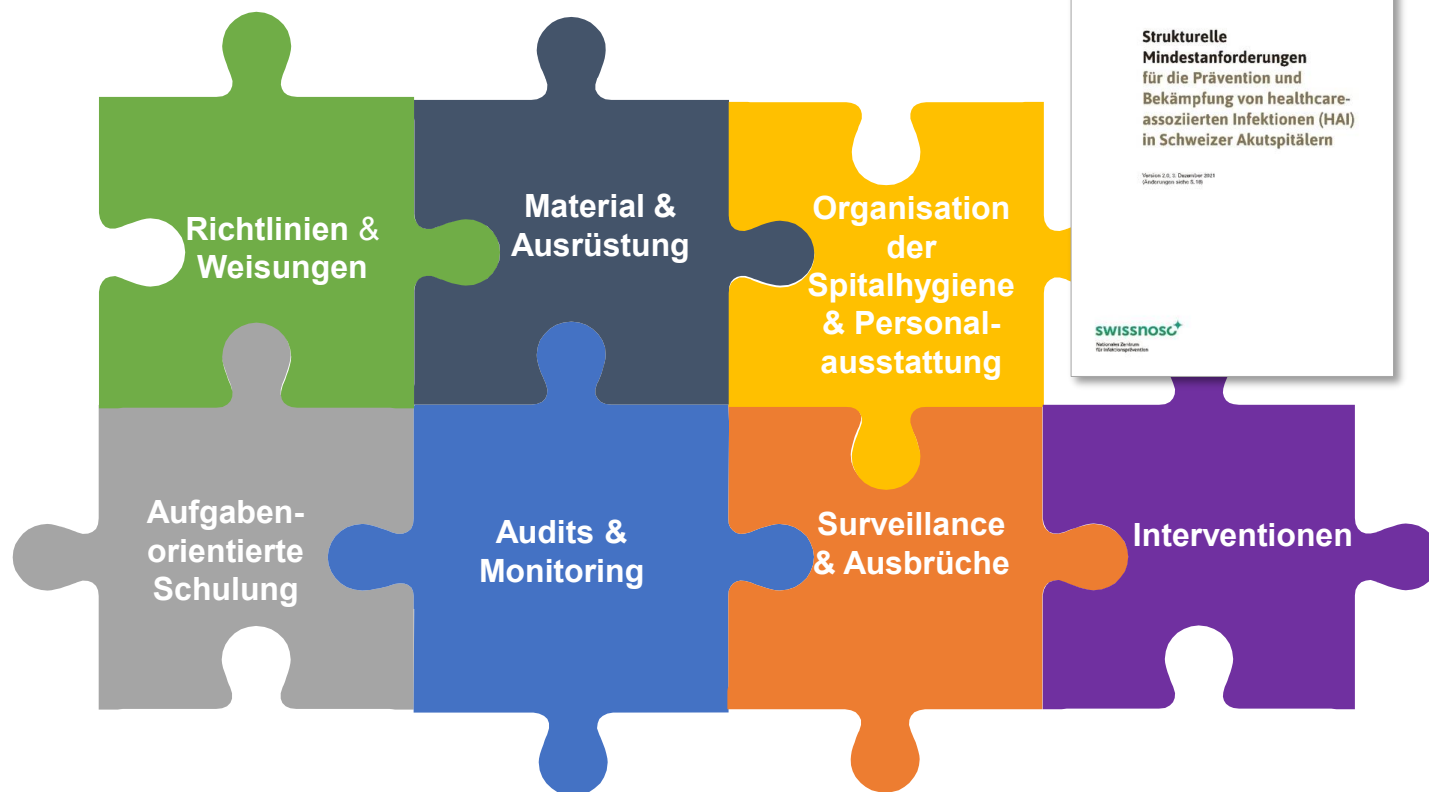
Richtlinien & Weisungen

Material & Ausrüstung

Organisation der Spitalhygiene & Personalausstattung

Strukturelle Mindestanforderungen für die Prävention und Bekämpfung von healthcare-assoziierten Infektionen (HAI) in Schweizer Akutspitälern

Version 2.0, 3. Dezember 2021 (Änderungen siehe S.18)

swissnoso

Nationales Zentrum für Infektionsprävention

Aufgaben-orientierte Schulung

Audits & Monitoring

Surveillance & Ausbrüche

Interventionen